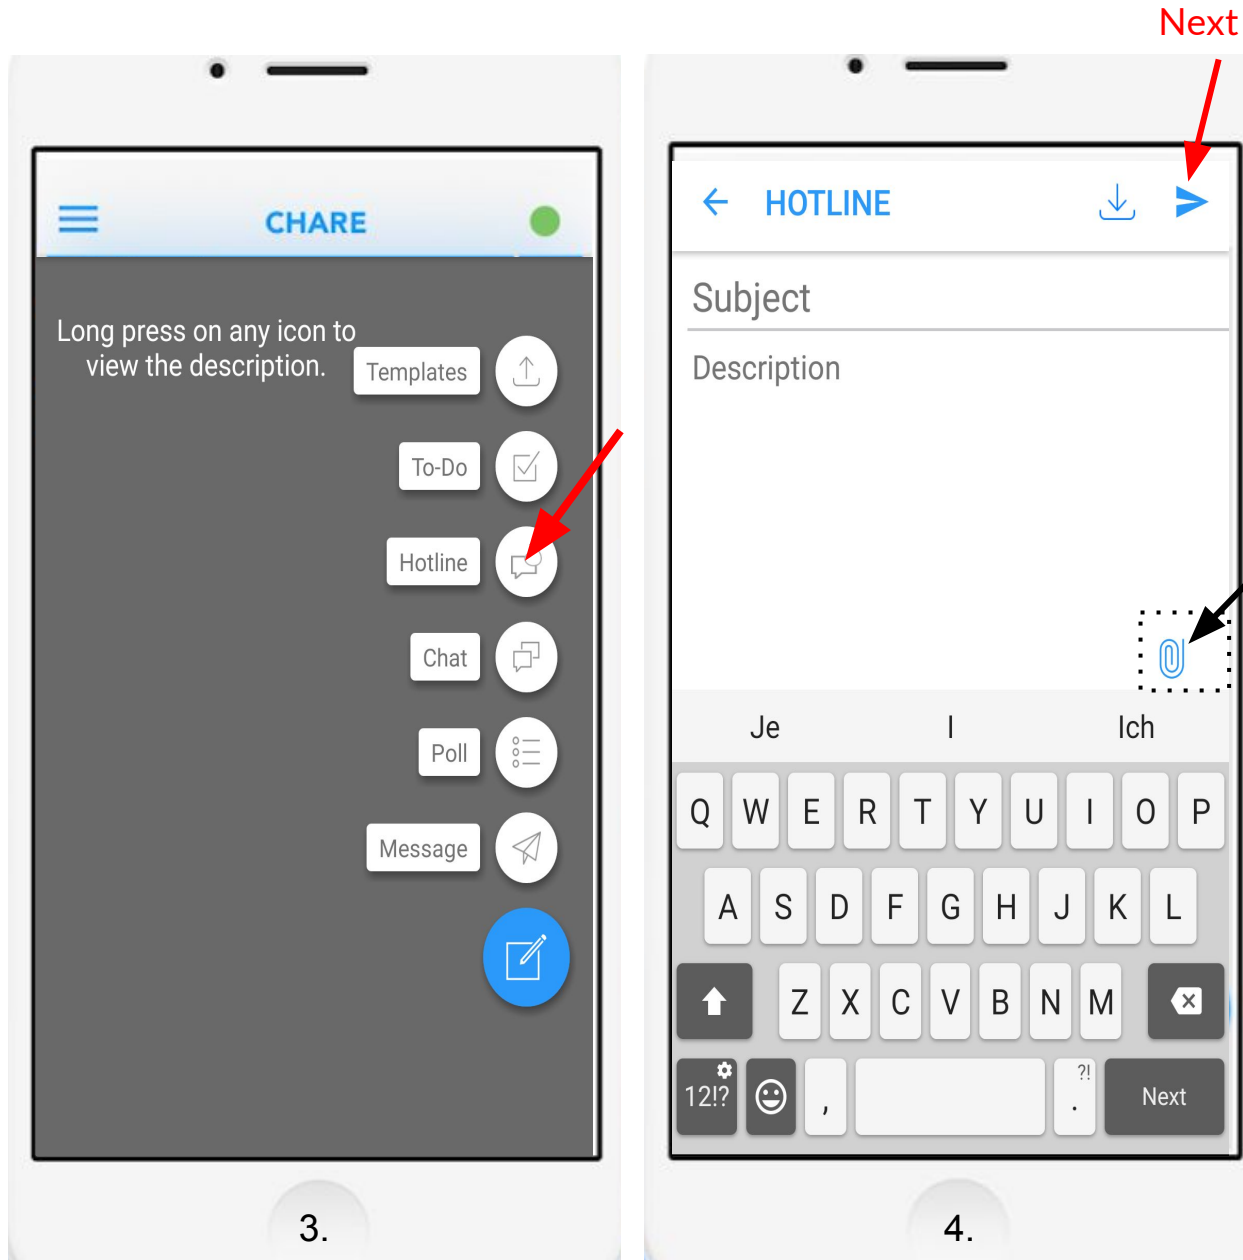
CHARE

Long press on any icon to view the description.

Templates

To-Do

Hotline

Chat

Poll

Message

3.

Next

HOTLINE

Subject

Description

Je I Ich

Q W E R T Y U I O P

A S D F G H J K L

Z X C V B N M

12!? , ?! . Next

4.